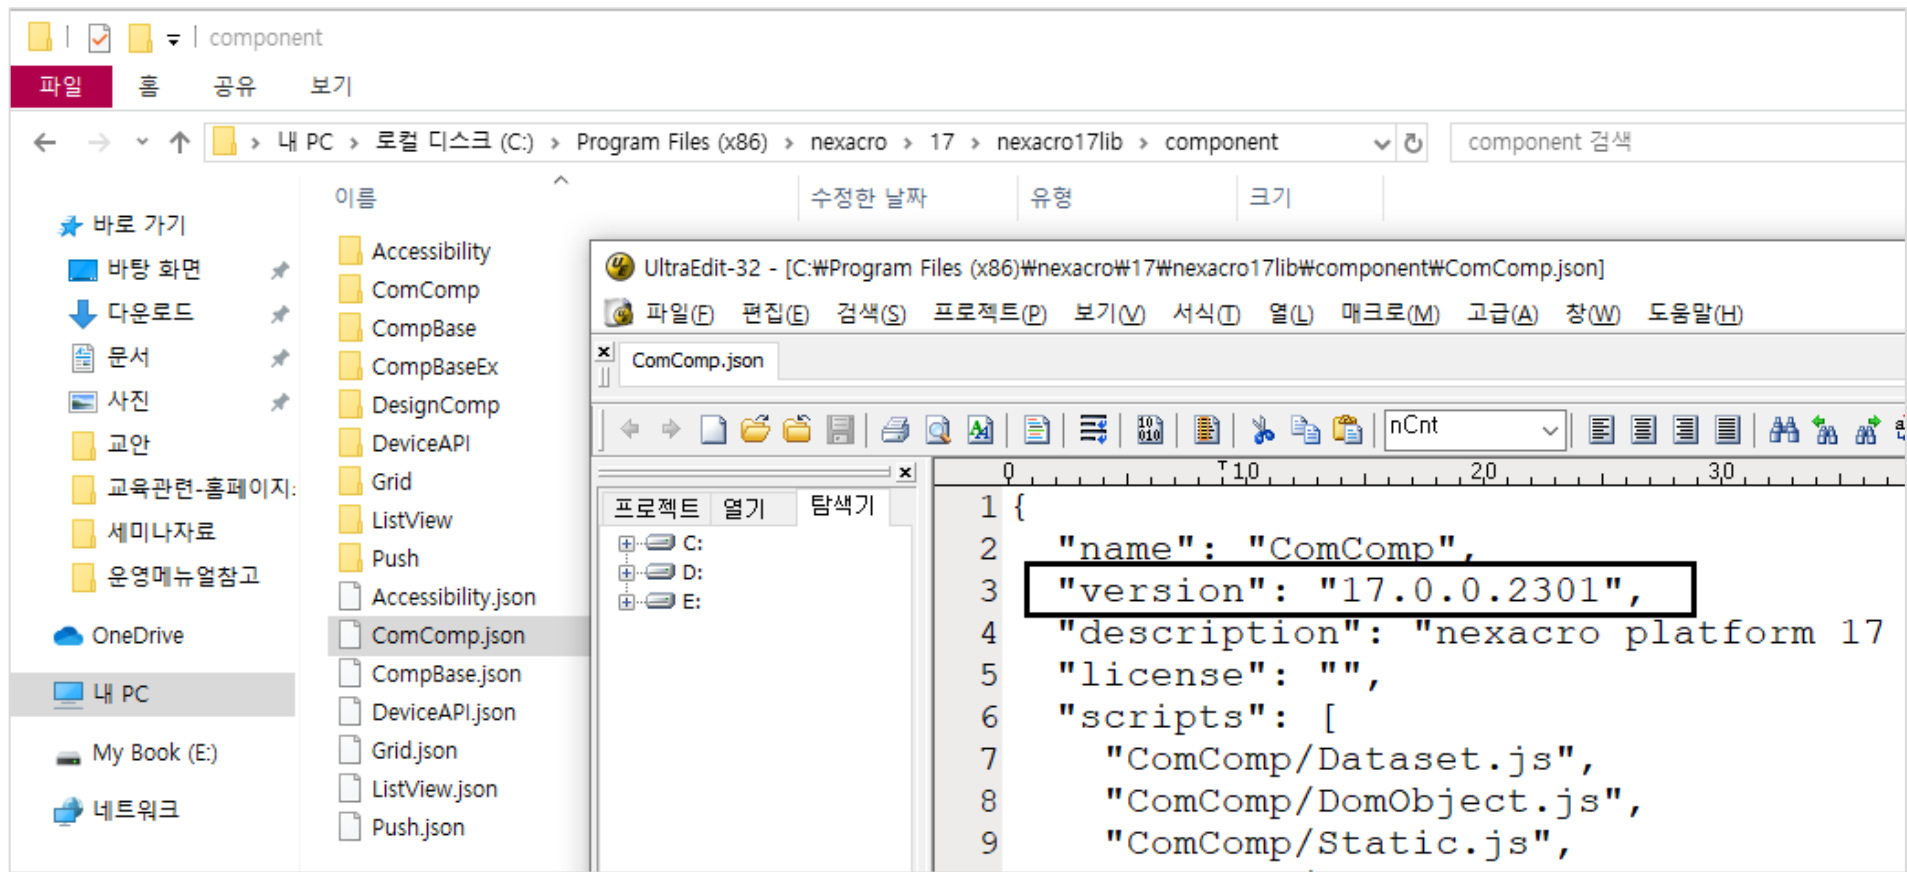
component

파일 홈 공유 보기

내 PC › 로컬 디스크 (C:) › Program Files (x86) › nexacro › 17 › nexacro17lib › component

component 검색

바로 가기
바탕 화면
다운로드
문서
사진
교안
교육관련-홈페이지:
세미나자료
운영메뉴얼참고
OneDrive
내 PC
My Book (E:)
네트워크

이름 수정한 날짜 유형 크기

Accessibility
ComComp
CompBase
CompBaseEx
DesignComp
DeviceAPI
Grid
ListView
Push
Accessibility.json
ComComp.json
CompBase.json
DeviceAPI.json
Grid.json
ListView.json
Push.json

UltraEdit-32 - [C:₩Program Files (x86)₩nexacro₩17₩nexacro17lib₩component₩ComComp.json]

파일(F) 편집(E) 검색(S) 프로젝트(P) 보기(V) 서식(T) 열(L) 매크로(M) 고급(A) 창(W) 도움말(H)

ComComp.json

nCnt

프로젝트 열기 탐색기

C:
D:
E:

0 10 20 30

1 {
2 "name": "ComComp",
3 "version": "17.0.0.2301",
4 "description": "nexacro platform 17
5 "license": "",
6 "scripts": [
7 "ComComp/Dataset.js",
8 "ComComp/DomObject.js",
9 "ComComp/Static.js",